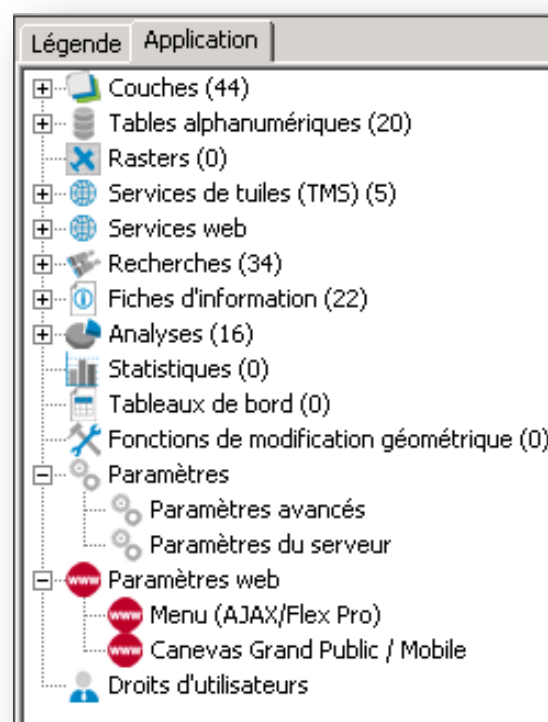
Légende | Application

Couches (44)
Tables alphanumériques (20)
Rasters (0)
Services de tuiles (TMS) (5)
Services web
Recherches (34)
Fiches d'information (22)
Analyses (16)
Statistiques (0)
Tableaux de bord (0)
Fonctions de modification géométrique (0)
Paramètres
Paramètres avancés
Paramètres du serveur
Paramètres web
Menu (AJAX/Flex Pro)
Canevas Grand Public / Mobile
Droits d'utilisateurs